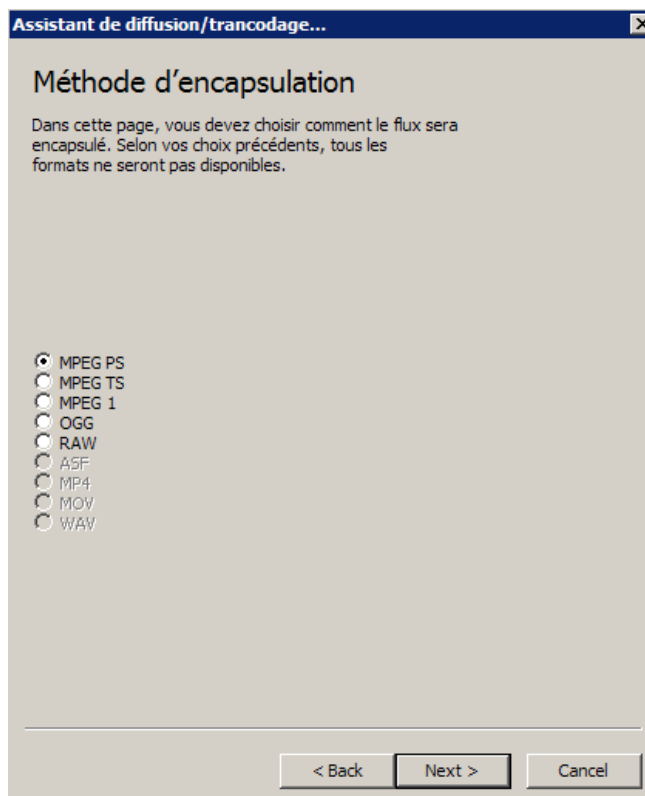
Assistant de diffusion/trancodage...

Méthode d'encapsulation

Dans cette page, vous devez choisir comment le flux sera encapsulé. Selon vos choix précédents, tous les formats ne seront pas disponibles.

MPEG PS
MPEG TS
MPEG 1
OGG
RAW
ASF
MP4
MOV
WAV

< Back
Next >
Cancel